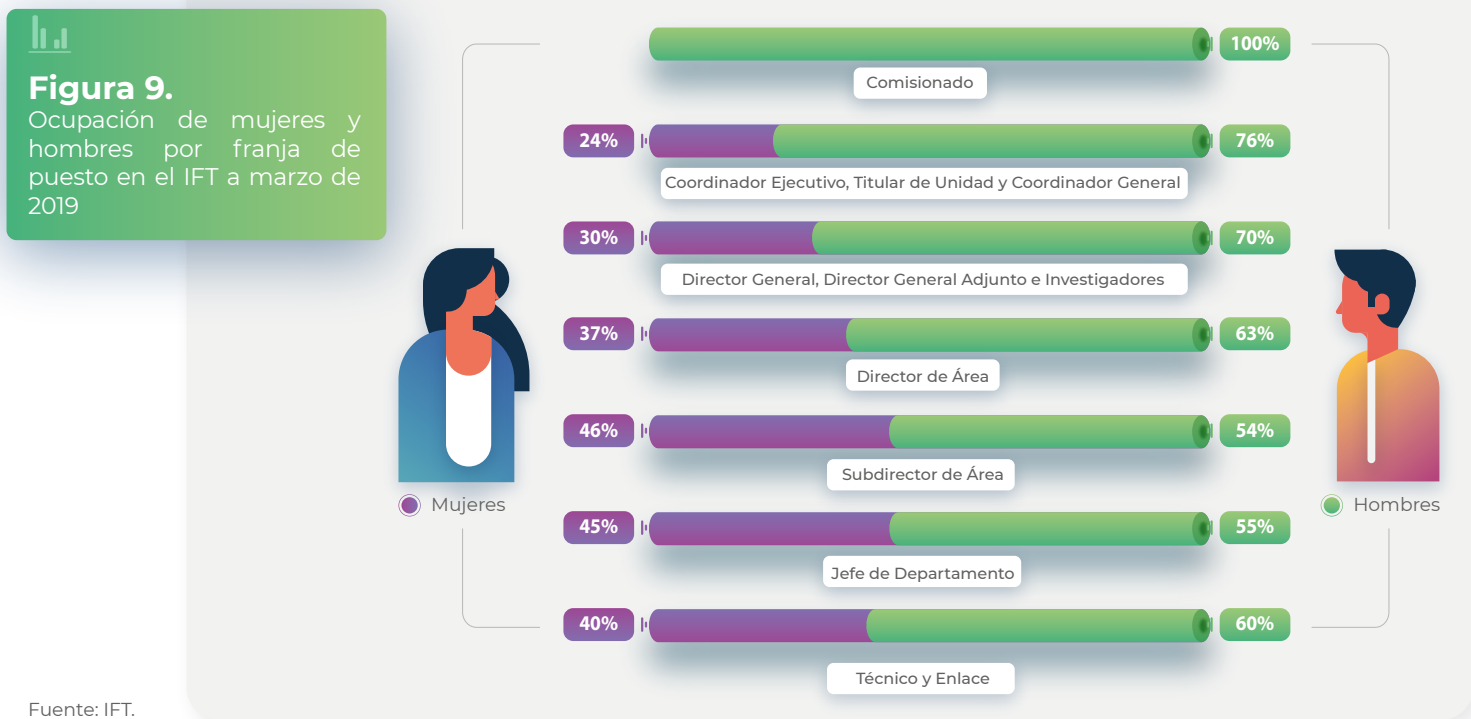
Figura 9.
Ocupación de mujeres y hombres por franja de puesto en el IFT a marzo de 2019

100%
Comisionado

24% 76%
Coordinador Ejecutivo, Titular de Unidad y Coordinador General

30% 70%
Director General, Director General Adjunto e Investigadores

37% 63%
Director de Área

46% 54%
Subdirector de Área

45% 55%
Jefe de Departamento

40% 60%
Técnico y Enlace

Mujeres
Hombres

Fuente: IFT.